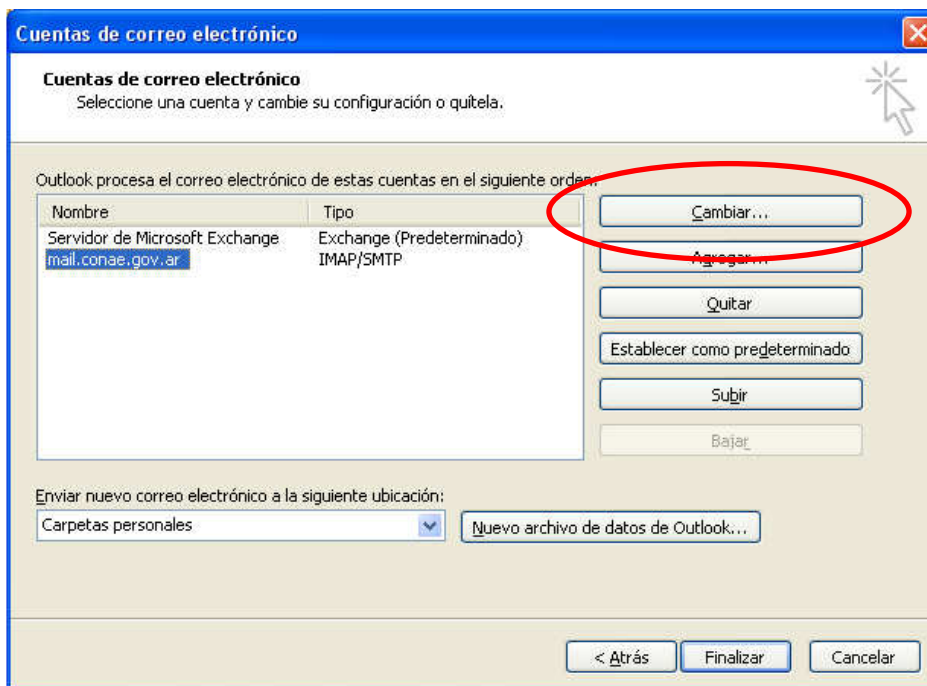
Cuentas de correo electrónico

Cuentas de correo electrónico
Seleccione una cuenta y cambie su configuración o quítela.

Outlook procesa el correo electrónico de estas cuentas en el siguiente orden:

| Nombre | Tipo |
|---|---|
| Servidor de Microsoft Exchange | Exchange (Predeterminado) |
| mail.conae.gov.ar | IMAP/SMTP |

Cambiar...

Agregar...

Quitar

Establecer como predeterminado

Subir

Bajar

Enviar nuevo correo electrónico a la siguiente ubicación:

Carpetas personales

Nuevo archivo de datos de Outlook...

< Atrás

Finalizar

Cancelar